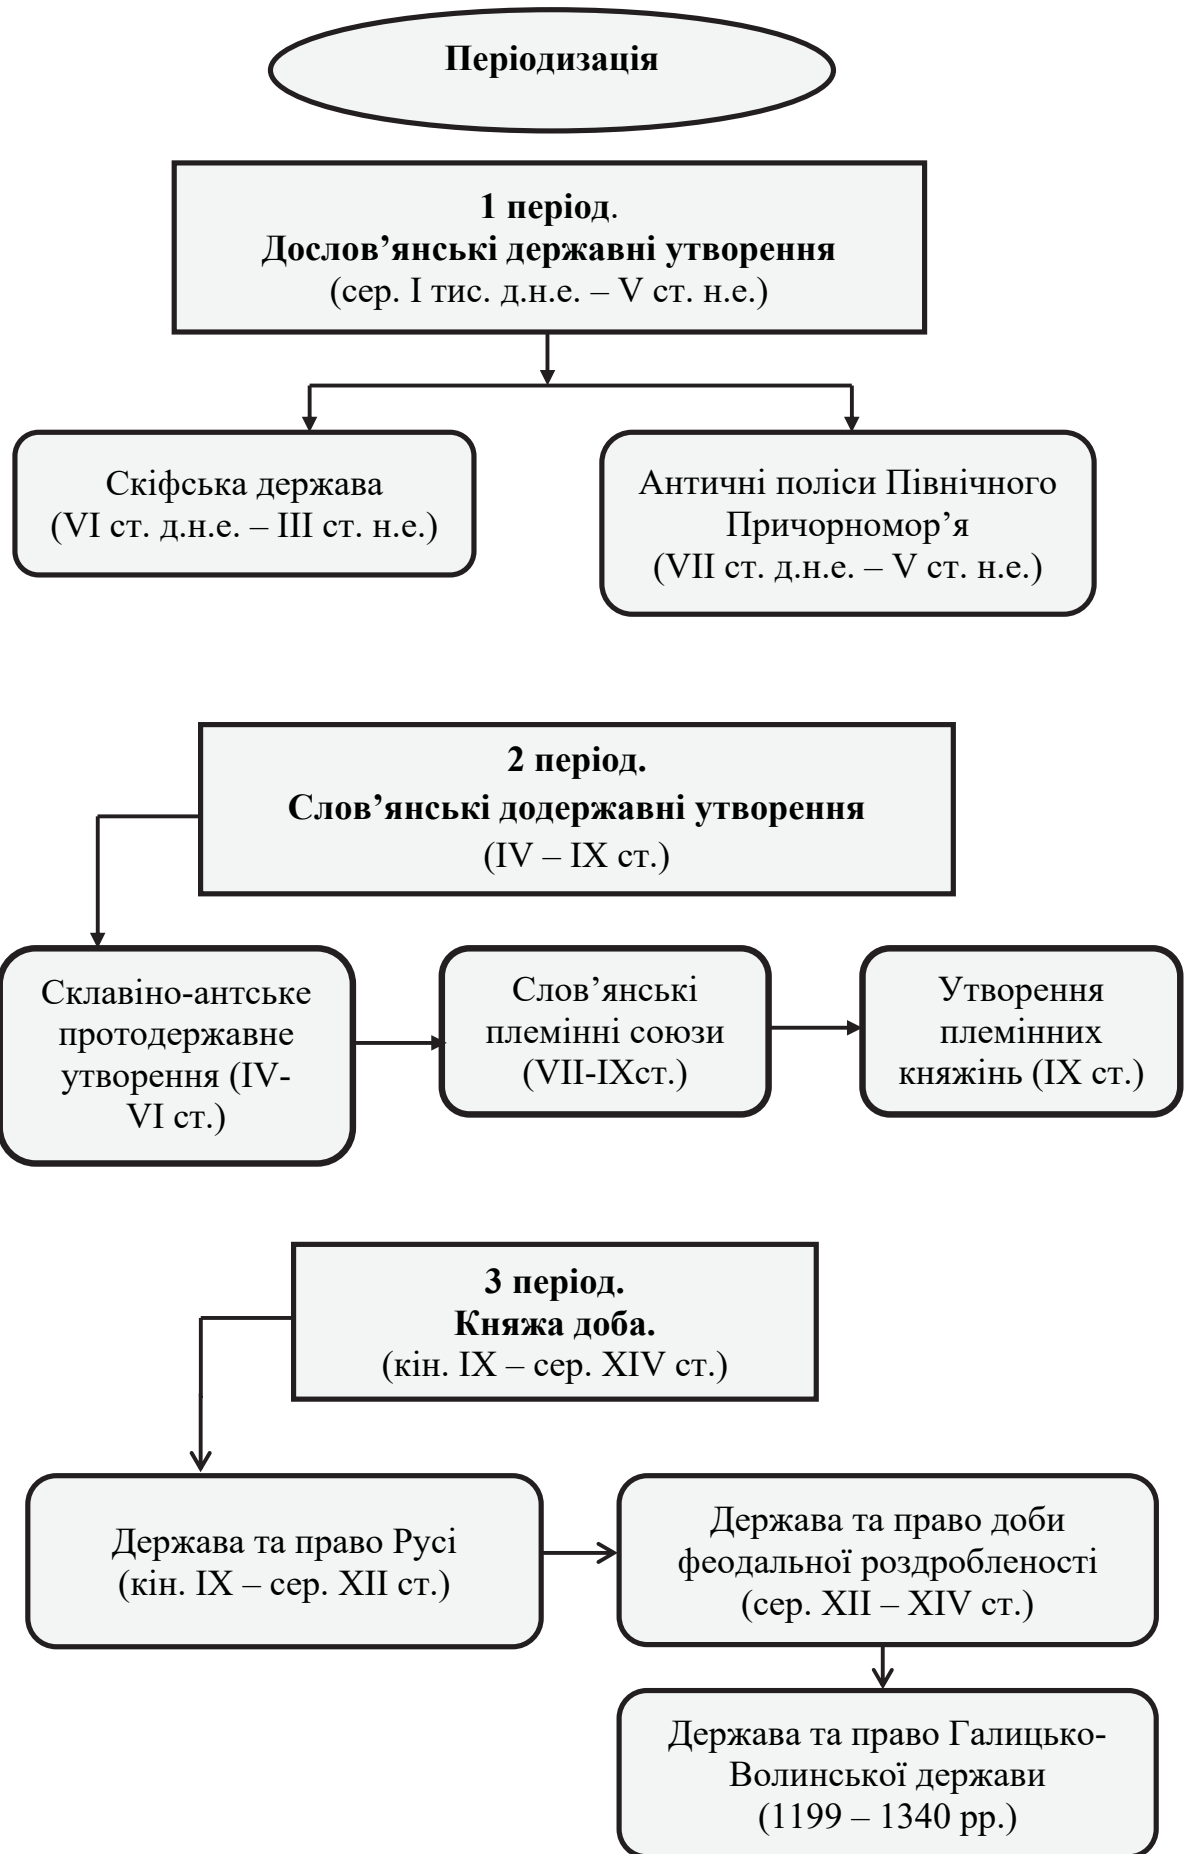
Періодизація

1 період.
Дослов'янські державні утворення
(сер. І тис. д.н.е. – V ст. н.е.)

Скіфська держава
(VI ст. д.н.е. – III ст. н.е.)

Античні поліси Північного Причорномор'я
(VII ст. д.н.е. – V ст. н.е.)

2 період.
Слов'янські додержавні утворення
(IV – IX ст.)

Склавіно-антське протодержавне утворення (IV-VI ст.)

Слов'янські племінні союзи
(VII-IXст.)

Утворення племінних княжінь (IX ст.)

3 період.
Княжа доба.
(кін. IX – сер. XIV ст.)

Держава та право Русі
(кін. IX – сер. XII ст.)

Держава та право доби феодальної роздробленості
(сер. XII – XIV ст.)

Держава та право Галицько-Волинської держави
(1199 – 1340 рр.)